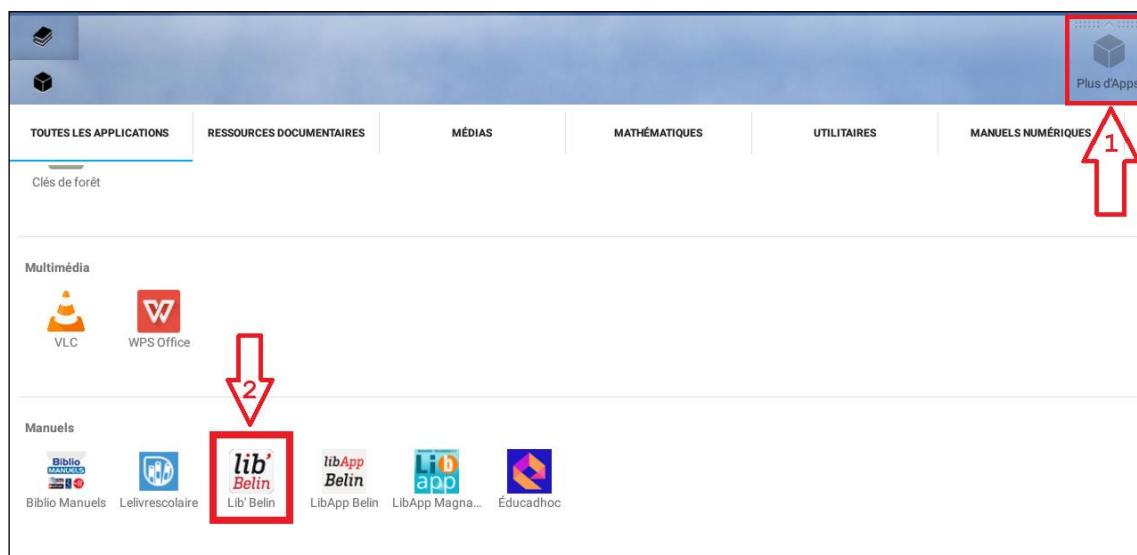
Plus d'Apps

TOUTES LES APPLICATIONS | RESSOURCES DOCUMENTAIRES | MÉDIAS | MATHÉMATIQUES | UTILITAIRES | MANUELS NUMÉRIQUES

1

Clés de forêt

Multimédia

VLC

WPS Office

2

Manuels

Biblio MANUELS

Biblio Manuels

Lelivrescolaire

lib' Belin

Lib' Belin

libApp Belin

LibApp Belin

Lib app

LibApp Magna...

Éducadhoc